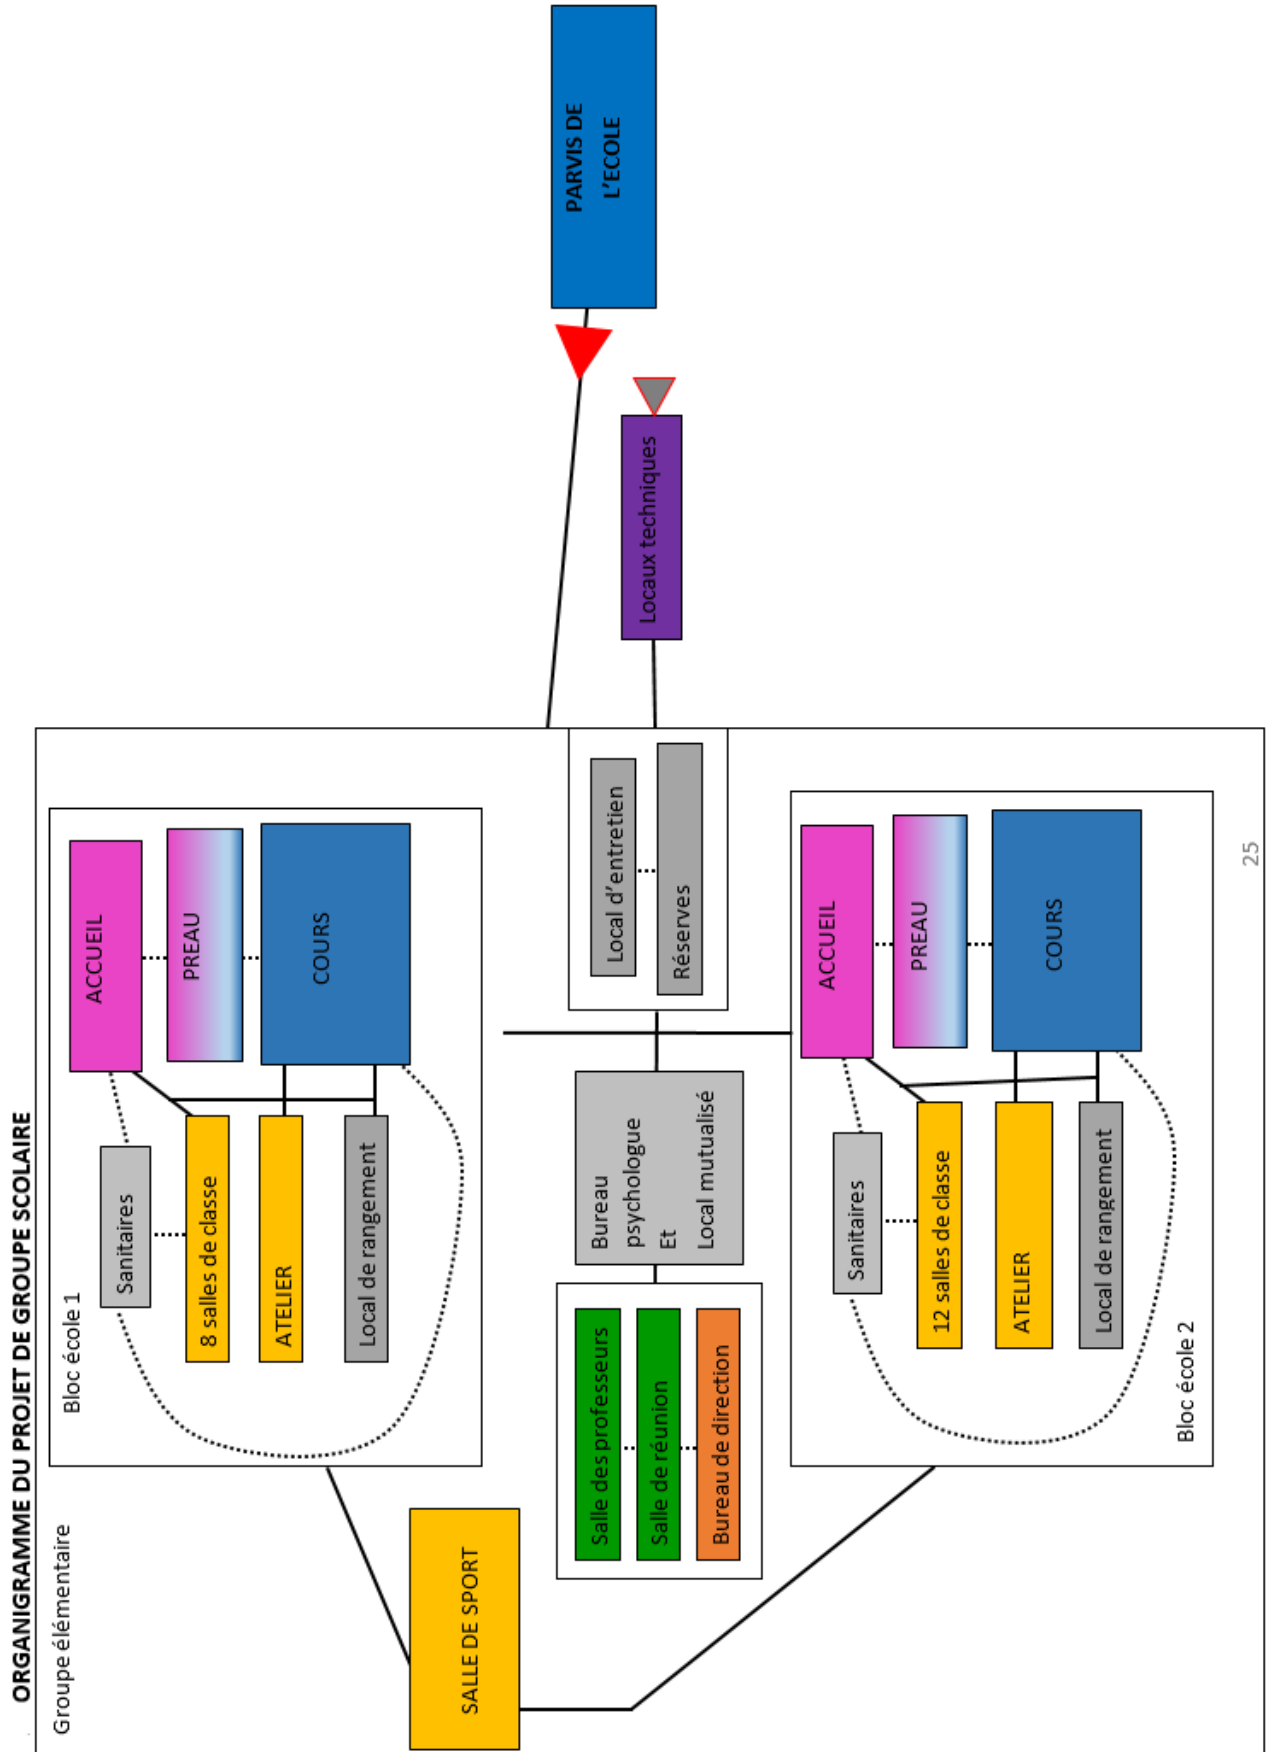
ORGANIGRAMME DU PROJET DE GROUPE SCOLAIRE

Groupe élémentaire

Bloc école 1

ACCUEIL

PREAU

COURS

Sanitaires

8 salles de classe

ATELIER

Local de rangement

PARVIS DE L'ECOLE

Locaux techniques

Local d'entretien

Réserves

Bureau psychologue Et Local mutualisé

Salle des professeurs

Salle de réunion

Bureau de direction

SALLE DE SPORT

Bloc école 2

ACCUEIL

PREAU

COURS

Sanitaires

12 salles de classe

ATELIER

Local de rangement

25